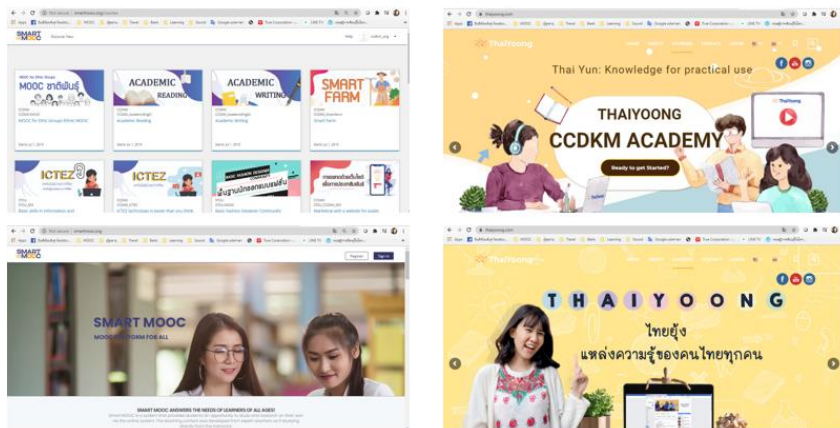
SMART MOOC

MOOC ชาติพันธุ์

ACADEMIC READING

ACADEMIC WRITING

SMART FARM

ICTEZ

ICTEZ

Thai Yun: Knowledge for practical use

THAIYOONG

CCDKM ACADEMY

Ready to get Started?

SMART MOOC

MOOC PLATFORM FOR ALL

SMART MOOC ANSWERS THE NEEDS OF LEARNERS OF ALL AGES!

THAIYOONG

ไทยยั่ง

แหล่งความรู้ของคนไทยทุกคน